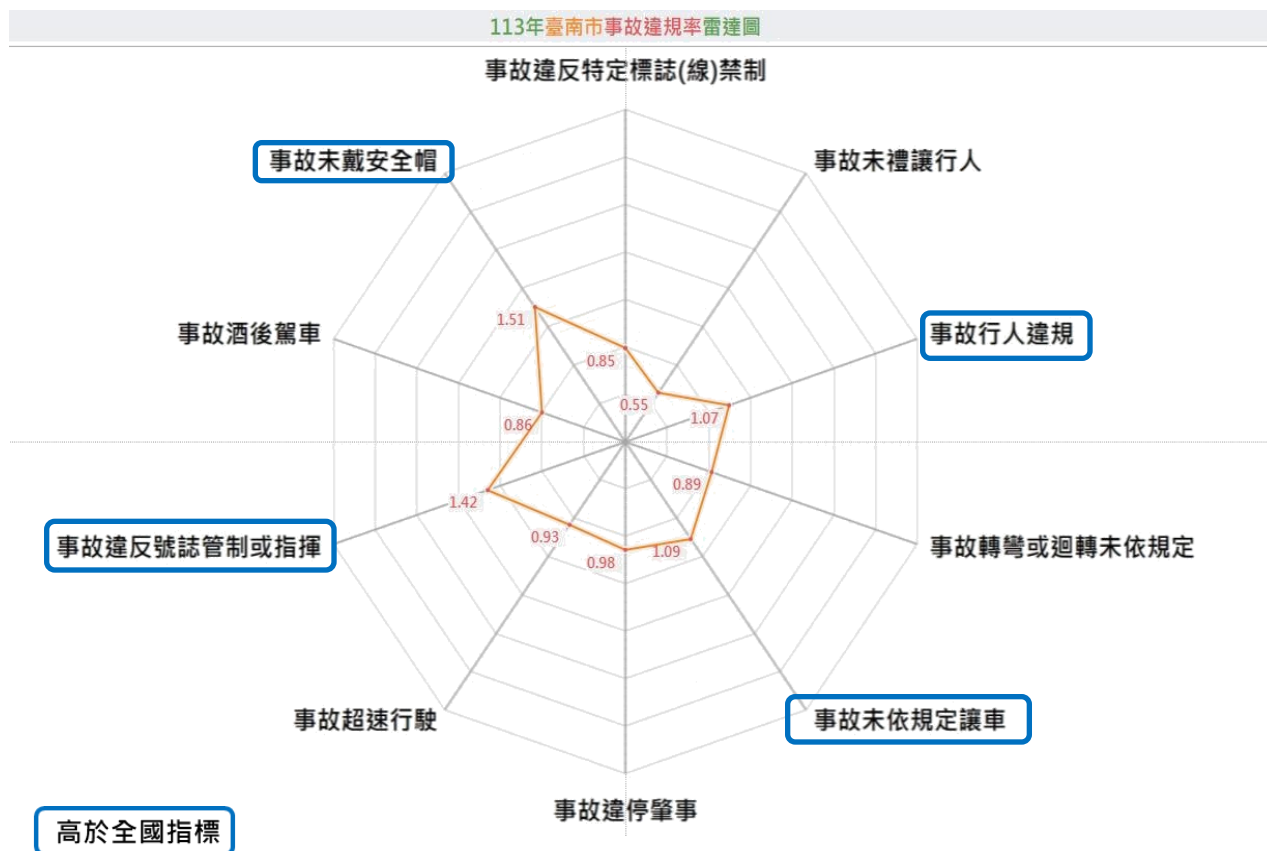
113年臺南市事故違規率雷達圖

事故違反特定標誌(線)禁制

事故未戴安全帽

事故未禮讓行人

1.51

事故酒後駕車

0.85

事故行人違規

0.55

1.07

0.86

0.89

1.42

事故違反號誌管制或指揮

0.93

1.09

事故轉彎或迴轉未依規定

0.98

事故超速行駛

事故未依規定讓車

事故違停肇事

高於全國指標